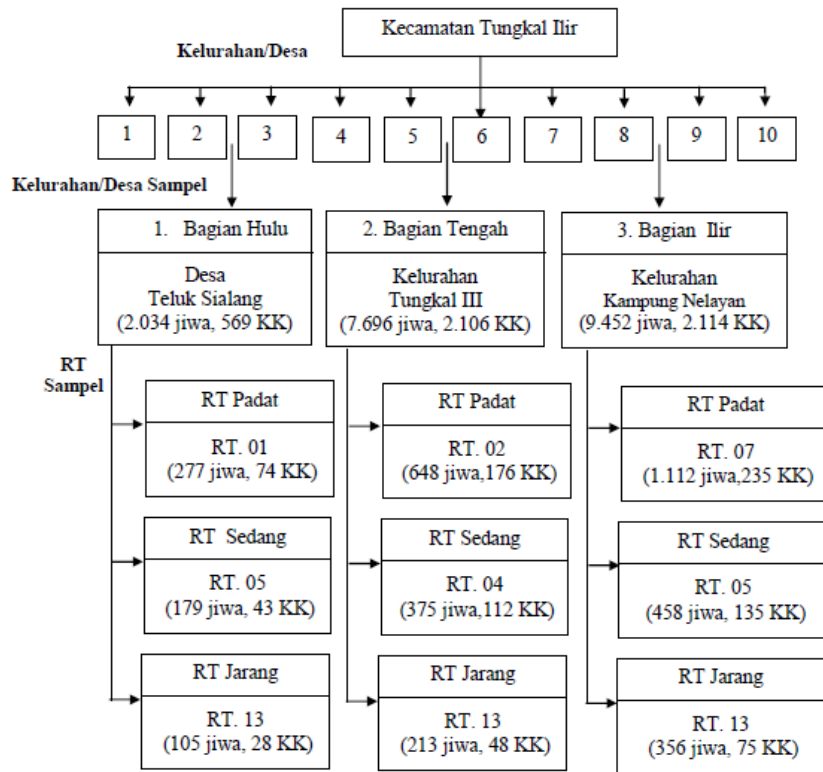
Kecamatan Tungkal Ilir

Kelurahan/Desa

1
2
3
4
5
6
7
8
9
10

Kelurahan/Desa Sampel

1. Bagian Hulu
Desa
Teluk Sialang
(2.034 jiwa, 569 KK)

2. Bagian Tengah
Kelurahan
Tungkal III
(7.696 jiwa, 2.106 KK)

3. Bagian Ilir
Kelurahan
Kampung Nelayan
(9.452 jiwa, 2.114 KK)

RT
Sampel

RT Padat
RT. 01
(277 jiwa, 74 KK)

RT Sedang
RT. 05
(179 jiwa, 43 KK)

RT Jarang
RT. 13
(105 jiwa, 28 KK)

RT Padat
RT. 02
(648 jiwa,176 KK)

RT Sedang
RT. 04
(375 jiwa,112 KK)

RT Jarang
RT. 13
(213 jiwa, 48 KK)

RT Padat
RT. 07
(1.112 jiwa,235 KK)

RT Sedang
RT. 05
(458 jiwa, 135 KK)

RT Jarang
RT. 13
(356 jiwa, 75 KK)